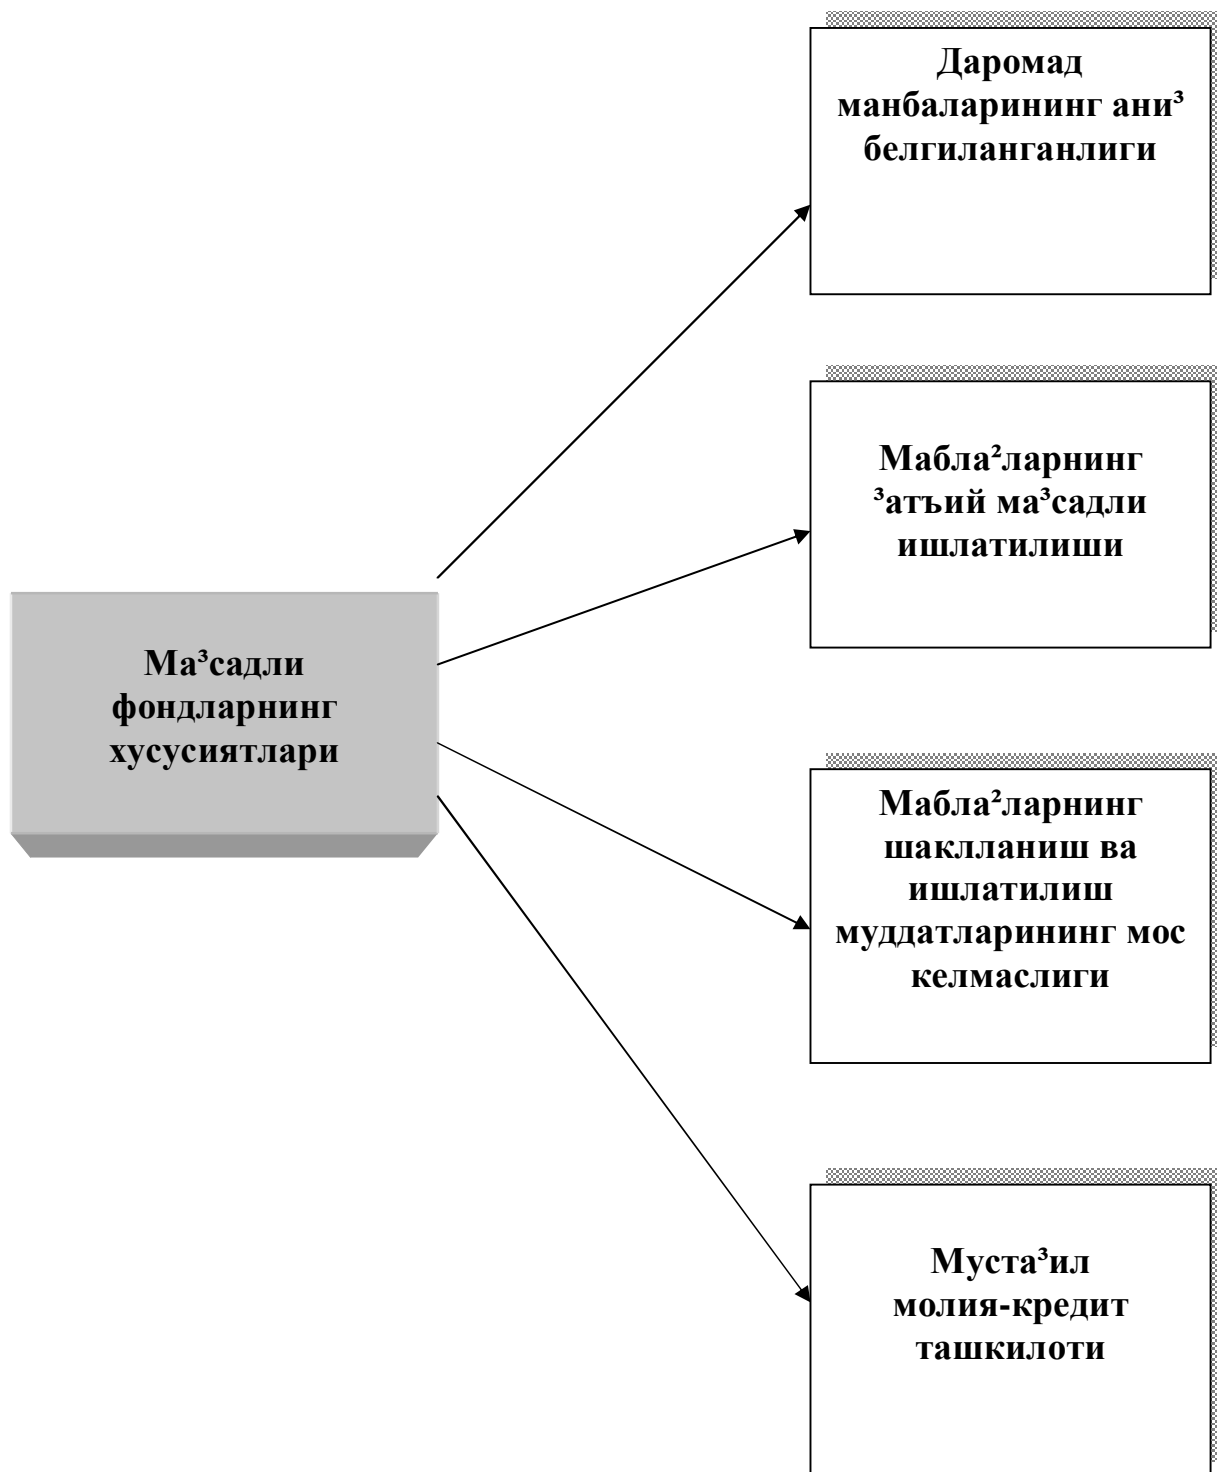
Ма³садли фондларнинг хусусиятлари

Даромад манбаларининг ани³ белгиланганлиги

Мабла²ларнинг ³атъий ма³садли ишлатилиши

Мабла²ларнинг шаклланиш ва ишлатилиш муддатларининг мос келмаслиги

Муста³ил молия-кредит ташкилоти